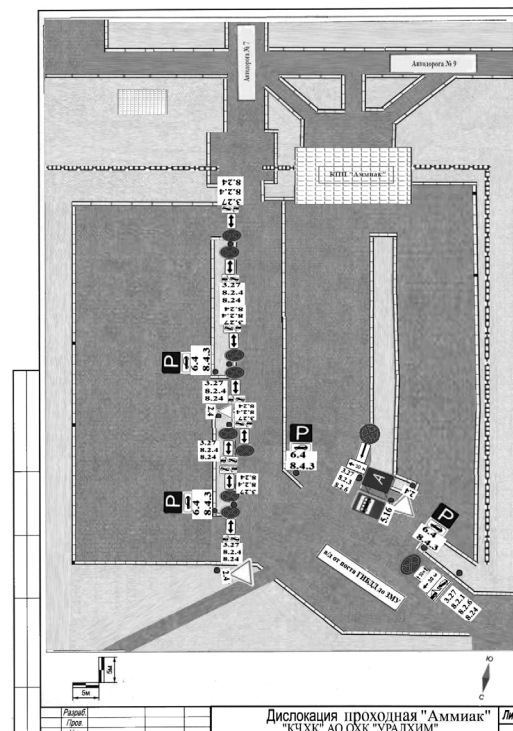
Автодорога № 7

Автодорога № 9

КПП "Аммиак"

3.27
8.2.4
8.24

3.27
8.2.4
8.24

3.27
8.2.4
8.24

P
6.4
8.4.3

3.27
8.2.4
8.24

2.4

3.27
8.2.4
8.24

P
6.4
8.4.3

P
6.4
8.4.3

3.27
8.2.4
8.24

2.4

P
6.4
8.4.3

3.27
8.2.4
8.24

5.16

2.4

а/д от поста ГИБДД до ЗМУ

3.27
8.2.4
8.24

5м

5м

Ю

С

Разраб.
Пров.

Дислокация проходная "Аммиак"
"КЧХК" АО ОХК "УРАЛХИМ"

Ли